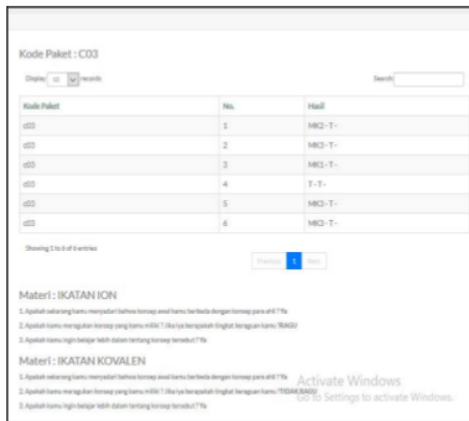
Kode Paket : C03

Display [10] records

Search:

| Kode Paket | No. | Hasil |
|---|---|---|
| c03 | 1 | MK1 - T - |
| c03 | 2 | MK1 - T - |
| c03 | 3 | MK1 - T - |
| c03 | 4 | T - T - |
| c03 | 5 | MK1 - T - |
| c03 | 6 | MK1 - T - |

Showing 1 to 6 of 6 entries

Previous 1 Next

Materi : IKATAN ION

1. Apakah sekarang kamu menyadari bahwa konsep awal kamu berbeda dengan konsep para ahli ? Ya
2. Apakah kamu meragukan konsep yang kamu miliki ? Jika iya berapakah tingkat keraguan kamu ? RAGU
3. Apakah kamu ingin belajar lebih dalam tentang konsep tersebut ? Ya

Materi : IKATAN KOVALEN

1. Apakah sekarang kamu menyadari bahwa konsep awal kamu berbeda dengan konsep para ahli ? Ya
2. Apakah kamu meragukan konsep yang kamu miliki ? Jika iya berapakah tingkat keraguan kamu ? TIDAK RAGU
3. Apakah kamu ingin belajar lebih dalam tentang konsep tersebut ? Ya

Activate Windows
Go to Settings to activate Windows.